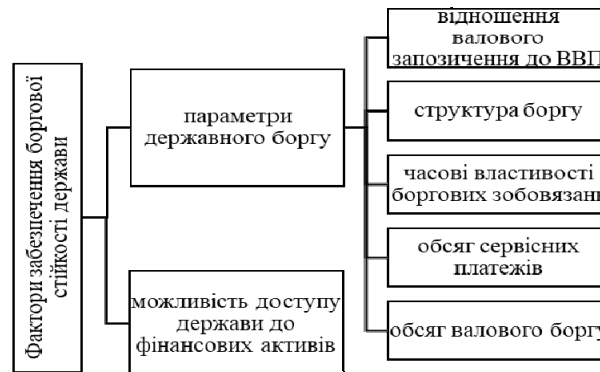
Фактори забезпечення боргової стійкості держави

параметри державного боргу

можливість доступу держави до фінансових активів

відношення валового запозичення до ВВП

структура боргу

часові властивості боргових зобовязань

обсяг сервісних платежів

обсяг валового боргу